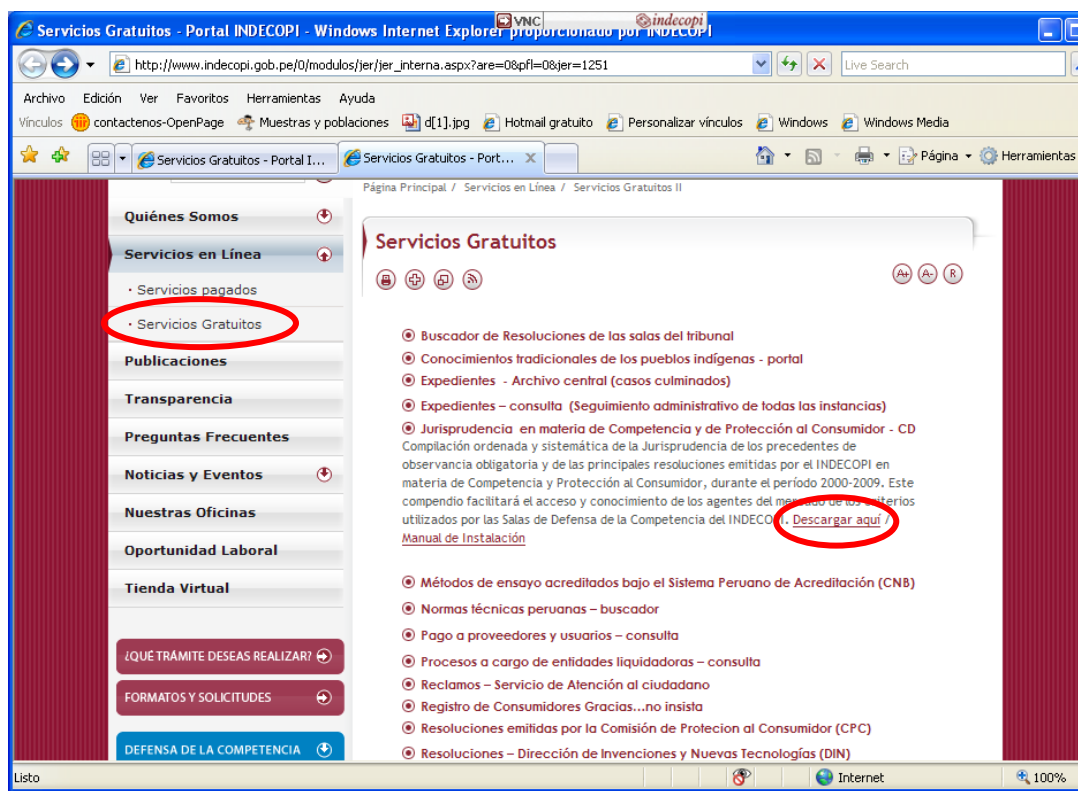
Servicios Gratuitos - Portal INDECOPI - Windows Internet Explorer proporcionado por INDECOPI

VNC

indecopi

http://www.indecopi.gob.pe/0/modulos/jer/jer_interna.aspx?are=0&pfl=0&jer=1251

Live Search

Archivo Edición Ver Favoritos Herramientas Ayuda

Vínculos contactenos-OpenPage Muestras y poblaciones d[1].jpg Hotmail gratuito Personalizar vínculos Windows Windows Media

Servicios Gratuitos - Portal I... Servicios Gratuitos - Port...

Página Herramientas

Página Principal / Servicios en Línea / Servicios Gratuitos II

Quiénes Somos

Servicios en Línea

· Servicios pagados

· Servicios Gratuitos

Publicaciones

Transparencia

Preguntas Frecuentes

Noticias y Eventos

Nuestras Oficinas

Oportunidad Laboral

Tienda Virtual

¿QUÉ TRÁMITE DESEAS REALIZAR?

FORMATOS Y SOLICITUDES

DEFENSA DE LA COMPETENCIA

Servicios Gratuitos

Buscador de Resoluciones de las salas del tribunal

Conocimientos tradicionales de los pueblos indígenas - portal

Expedientes - Archivo central (casos culminados)

Expedientes – consulta (Seguimiento administrativo de todas las instancias)

Jurisprudencia en materia de Competencia y de Protección al Consumidor - CD

Compilación ordenada y sistemática de la Jurisprudencia de los precedentes de observancia obligatoria y de las principales resoluciones emitidas por el INDECOPI en materia de Competencia y Protección al Consumidor, durante el período 2000-2009. Este compendio facilitará el acceso y conocimiento de los agentes del mercado de los criterios utilizados por las Salas de Defensa de la Competencia del INDECOPI. Descargar aquí / Manual de Instalación

Métodos de ensayo acreditados bajo el Sistema Peruano de Acreditación (CNB)

Normas técnicas peruanas – buscador

Pago a proveedores y usuarios – consulta

Procesos a cargo de entidades liquidadoras – consulta

Reclamos – Servicio de Atención al ciudadano

Registro de Consumidores Gracias...no insista

Resoluciones emitidas por la Comisión de Protecion al Consumidor (CPC)

Resoluciones – Dirección de Invenciones y Nuevas Tecnologías (DIN)

Listo

Internet

100%